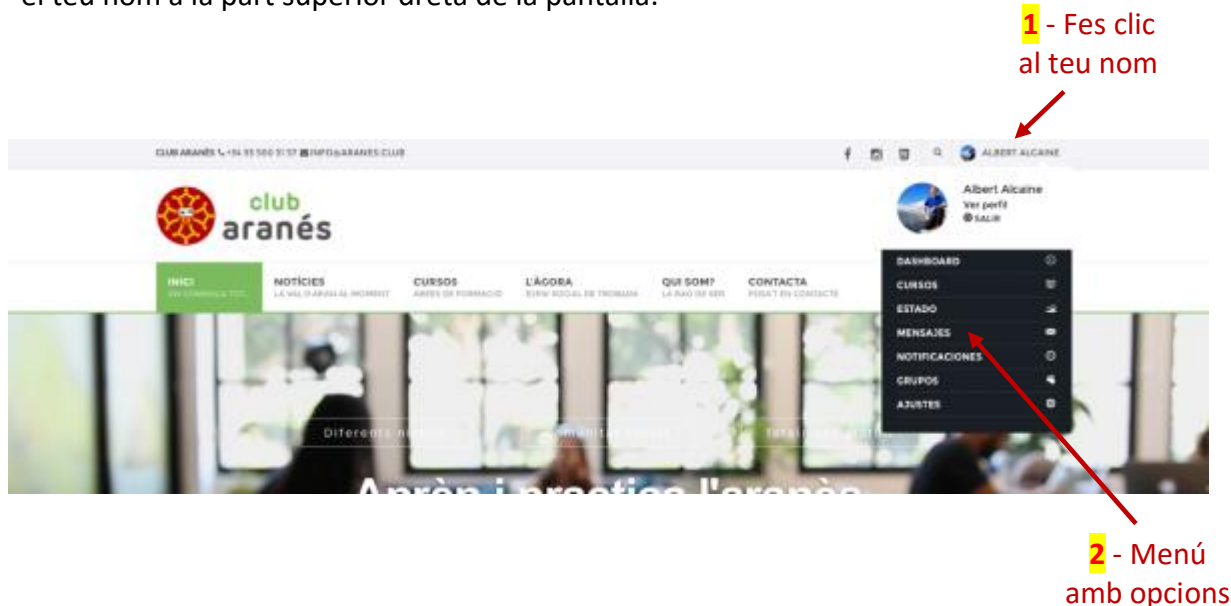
el teu nom a la part superior dreta de la pantalla.

1 - Fes clic al teu nom

CLUB ARANÉS +34 93 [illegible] INFO@ARANES.CLUB

ALBERT ALCAINE

club aranés

Albert Alcaine
Ver perfil
SALIR

INICI
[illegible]

NOTÍCIES
LA VAL D'ARAN AL MOMENT

CURSOS
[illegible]

L'ÀGORA
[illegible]

QUI SOM?
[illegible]

CONTACTA
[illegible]

DASHBOARD
CURSOS
ESTADO
MENSAJES
NOTIFICACIONES
GRUPOS
AJUSTES

Diferents n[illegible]

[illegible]

Aprèn i practica l'aranès

2 - Menú amb opcions